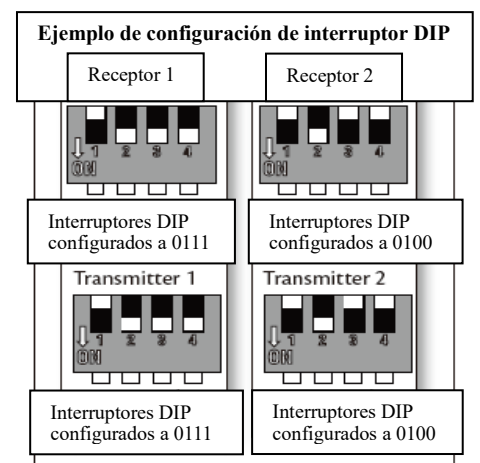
Ejemplo de configuración de interruptor DIP

Receptor 1

Receptor 2

1 2 3 4
ON

1 2 3 4
ON

Interruptores DIP configurados a 0111

Interruptores DIP configurados a 0100

Transmitter 1

Transmitter 2

1 2 3 4
ON

1 2 3 4
ON

Interruptores DIP configurados a 0111

Interruptores DIP configurados a 0100